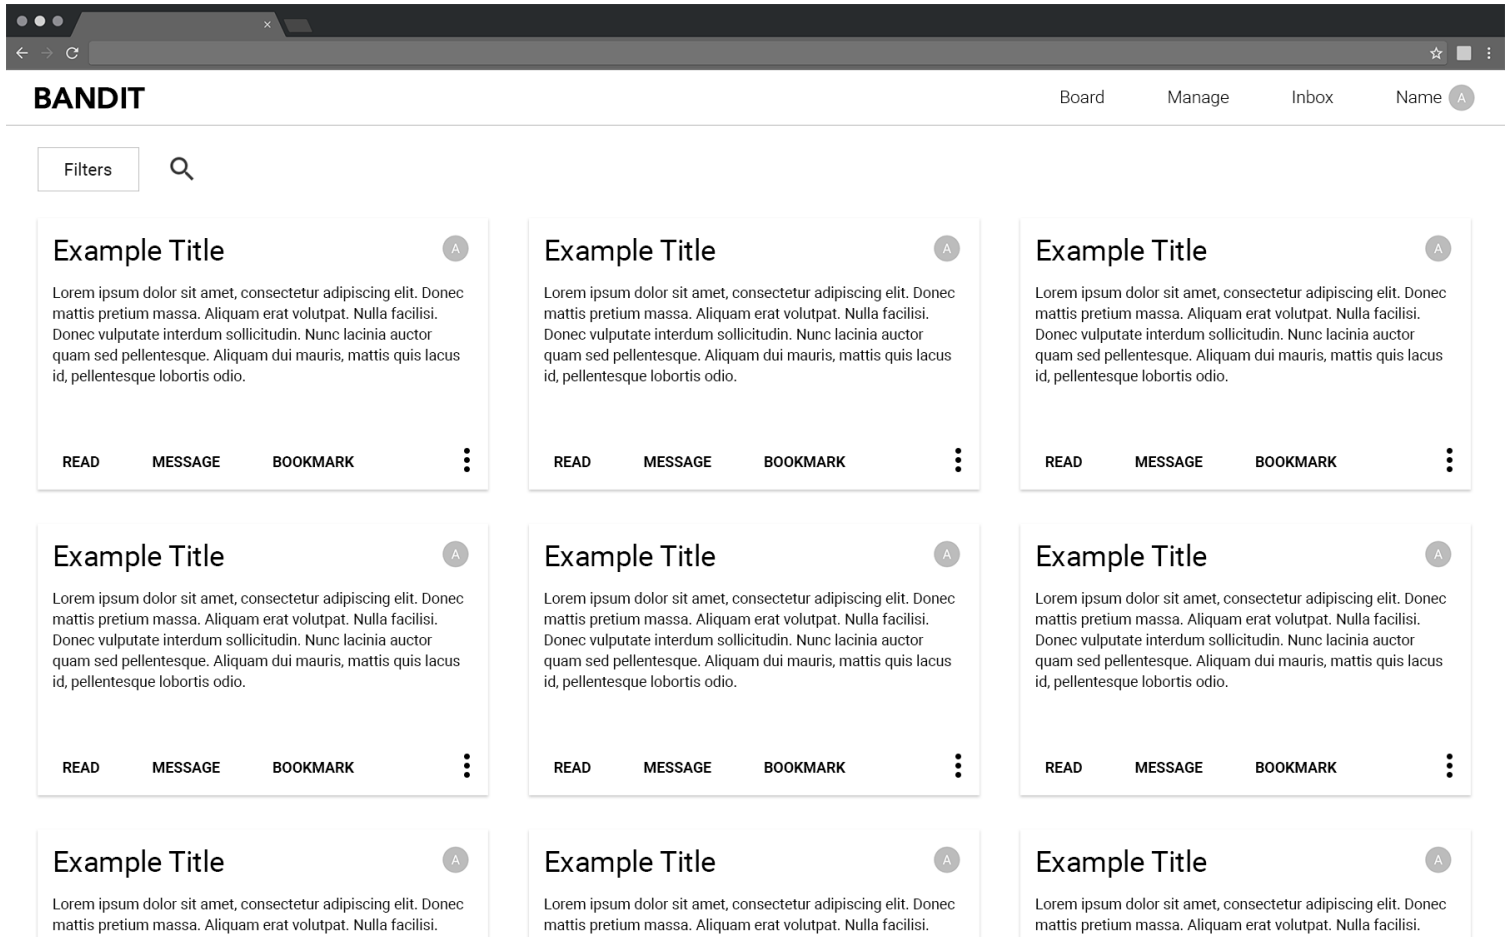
×

BANDIT

Board Manage Inbox Name A

Filters

Example Title A

Lorem ipsum dolor sit amet, consectetur adipiscing elit. Donec mattis pretium massa. Aliquam erat volutpat. Nulla facilisi. Donec vulputate interdum sollicitudin. Nunc lacinia auctor quam sed pellentesque. Aliquam dui mauris, mattis quis lacus id, pellentesque lobortis odio.

READ MESSAGE BOOKMARK

Example Title A

Lorem ipsum dolor sit amet, consectetur adipiscing elit. Donec mattis pretium massa. Aliquam erat volutpat. Nulla facilisi. Donec vulputate interdum sollicitudin. Nunc lacinia auctor quam sed pellentesque. Aliquam dui mauris, mattis quis lacus id, pellentesque lobortis odio.

READ MESSAGE BOOKMARK

Example Title A

Lorem ipsum dolor sit amet, consectetur adipiscing elit. Donec mattis pretium massa. Aliquam erat volutpat. Nulla facilisi. Donec vulputate interdum sollicitudin. Nunc lacinia auctor quam sed pellentesque. Aliquam dui mauris, mattis quis lacus id, pellentesque lobortis odio.

READ MESSAGE BOOKMARK

Example Title A

Lorem ipsum dolor sit amet, consectetur adipiscing elit. Donec mattis pretium massa. Aliquam erat volutpat. Nulla facilisi. Donec vulputate interdum sollicitudin. Nunc lacinia auctor quam sed pellentesque. Aliquam dui mauris, mattis quis lacus id, pellentesque lobortis odio.

READ MESSAGE BOOKMARK

Example Title A

Lorem ipsum dolor sit amet, consectetur adipiscing elit. Donec mattis pretium massa. Aliquam erat volutpat. Nulla facilisi. Donec vulputate interdum sollicitudin. Nunc lacinia auctor quam sed pellentesque. Aliquam dui mauris, mattis quis lacus id, pellentesque lobortis odio.

READ MESSAGE BOOKMARK

Example Title A

Lorem ipsum dolor sit amet, consectetur adipiscing elit. Donec mattis pretium massa. Aliquam erat volutpat. Nulla facilisi. Donec vulputate interdum sollicitudin. Nunc lacinia auctor quam sed pellentesque. Aliquam dui mauris, mattis quis lacus id, pellentesque lobortis odio.

READ MESSAGE BOOKMARK

Example Title A

Lorem ipsum dolor sit amet, consectetur adipiscing elit. Donec mattis pretium massa. Aliquam erat volutpat. Nulla facilisi.

Example Title A

Lorem ipsum dolor sit amet, consectetur adipiscing elit. Donec mattis pretium massa. Aliquam erat volutpat. Nulla facilisi.

Example Title A

Lorem ipsum dolor sit amet, consectetur adipiscing elit. Donec mattis pretium massa. Aliquam erat volutpat. Nulla facilisi.